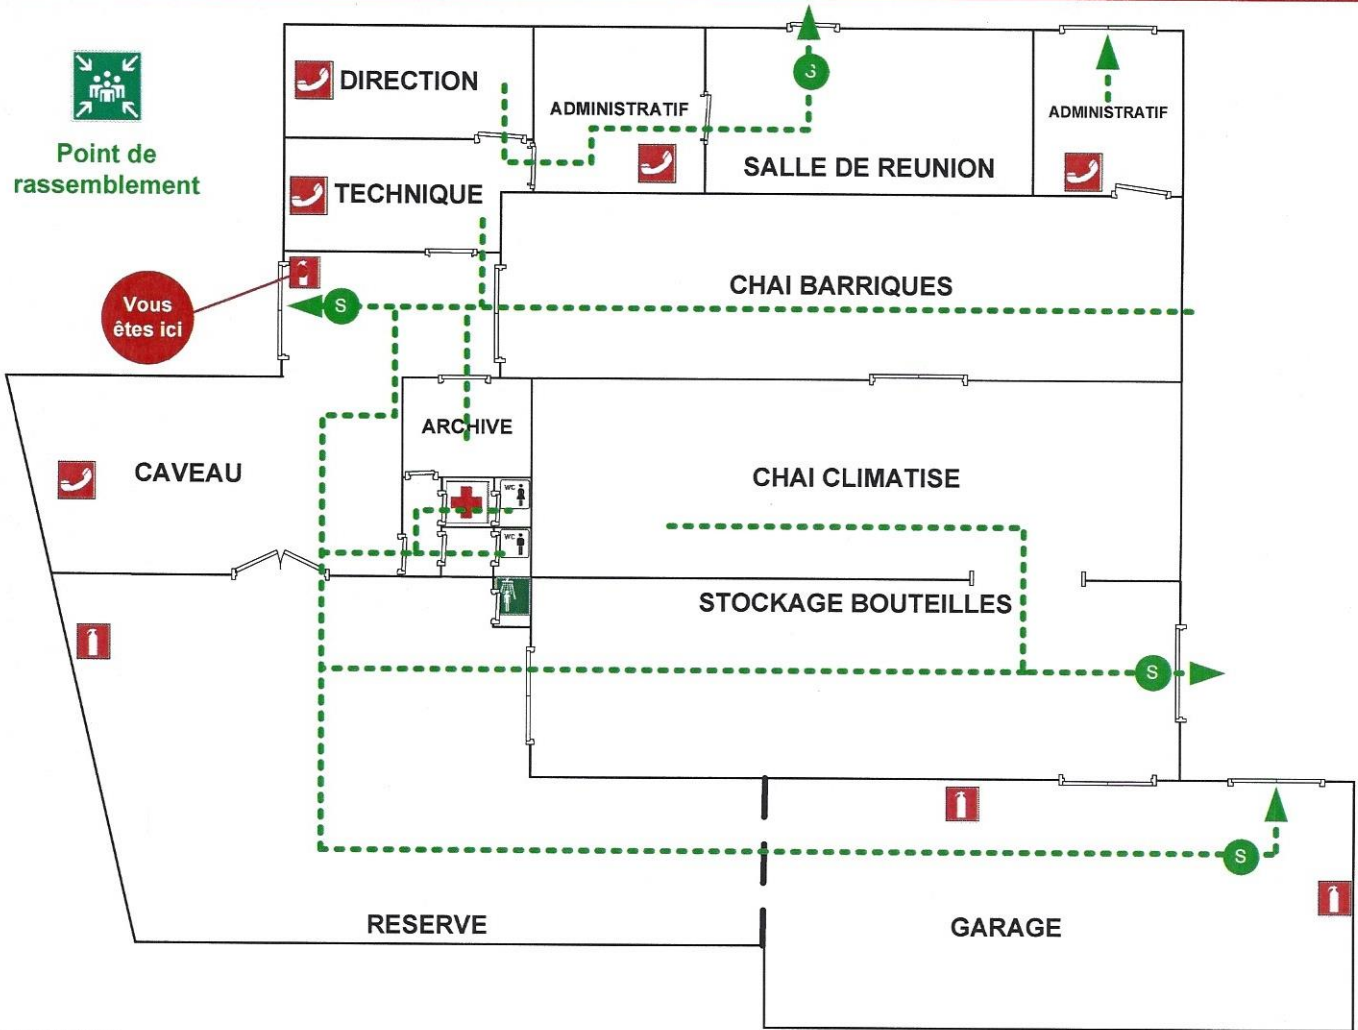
Point de rassemblement

DIRECTION

ADMINISTRATIF

S

SALLE DE REUNION

ADMINISTRATIF

TECHNIQUE

Vous êtes ici

S

CHAI BARRIQUES

ARCHIVE

WC

WC

CAVEAU

CHAI CLIMATISE

STOCKAGE BOUTEILLES

S

S

RESERVE

GARAGE